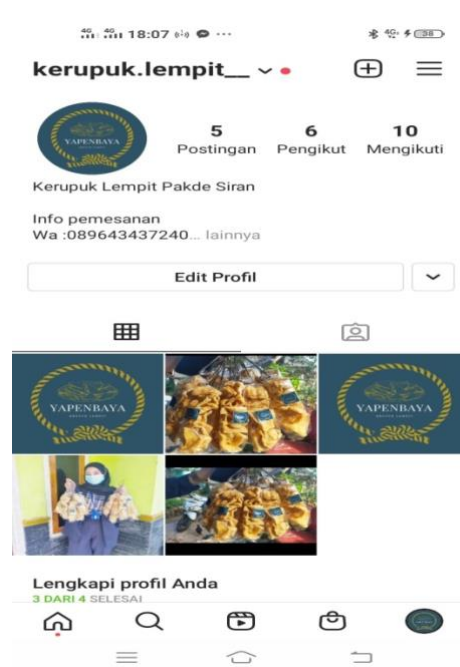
18:07

kerupuk.lempit__

5 Postingan
6 Pengikut
10 Mengikuti

YAPENBAYA

Kerupuk Lempit Pakde Siran

Info pemesanan
Wa :089643437240... lainnya

Edit Profil

YAPENBAYA

YAPENBAYA

Lengkapi profil Anda
3 DARI 4 SELESAI